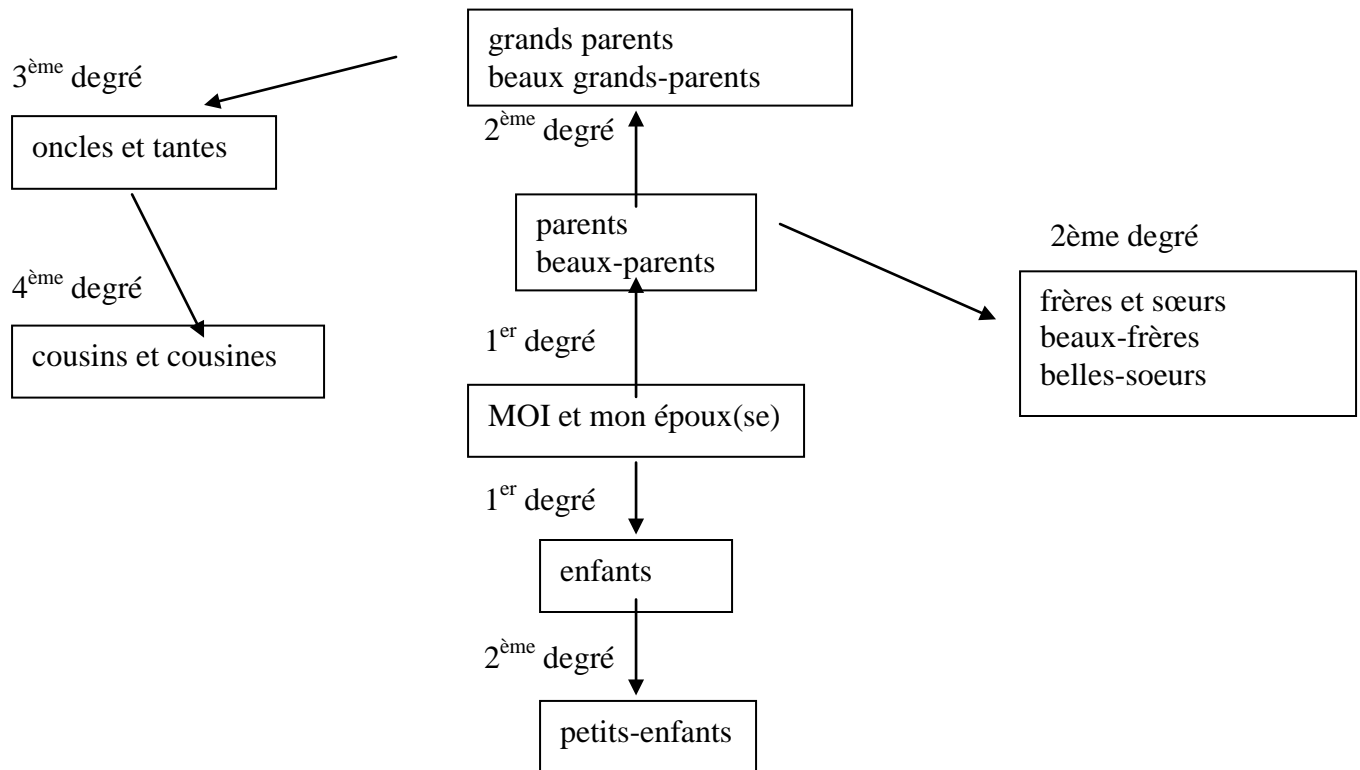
grands parents
beaux grands-parents

3$^{ème}$ degré

oncles et tantes

2$^{ème}$ degré

parents
beaux-parents

2ème degré

4$^{ème}$ degré

frères et sœurs
beaux-frères
belles-soeurs

cousins et cousines

1$^{er}$ degré

MOI et mon époux(se)

1$^{er}$ degré

enfants

2$^{ème}$ degré

petits-enfants